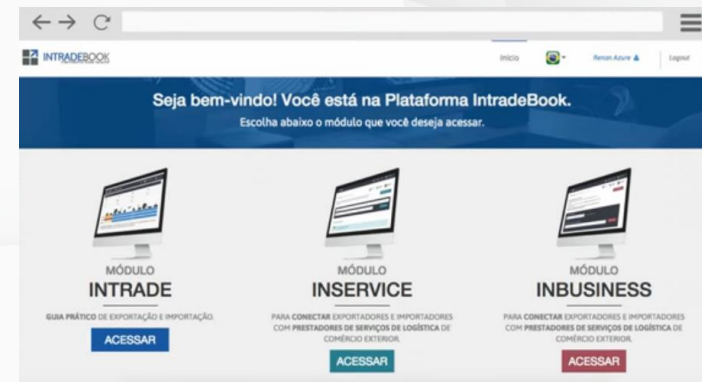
INTRADEBOOK

Início

Renan Azure

Logout

Seja bem-vindo! Você está na Plataforma IntradeBook.

Escolha abaixo o módulo que você deseja acessar.

MÓDULO
INTRADE

GUIA PRÁTICO DE EXPORTAÇÃO E IMPORTAÇÃO.

ACESSAR

MÓDULO
INSERVICE

PARA CONECTAR EXPORTADORES E IMPORTADORES COM PRESTADORES DE SERVIÇOS DE LOGÍSTICA DE COMÉRCIO EXTERIOR.

ACESSAR

MÓDULO
INBUSINESS

PARA CONECTAR EXPORTADORES E IMPORTADORES COM PRESTADORES DE SERVIÇOS DE LOGÍSTICA DE COMÉRCIO EXTERIOR.

ACESSAR